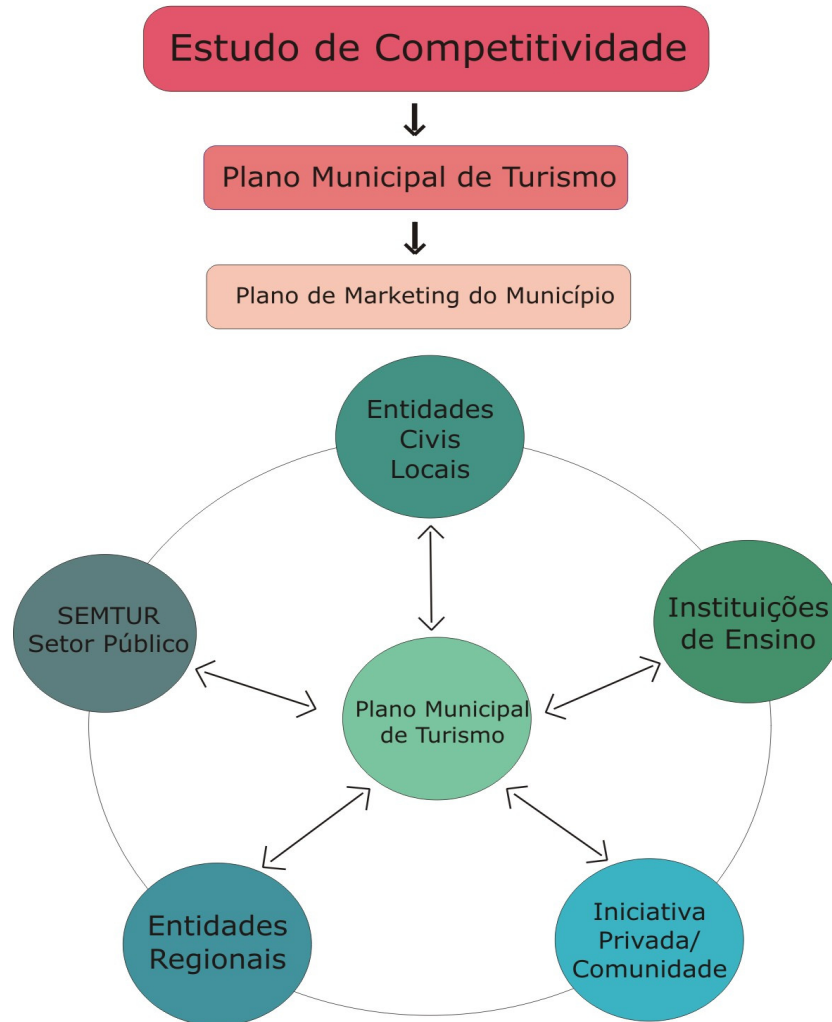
Estudo de Competitividade

Plano Municipal de Turismo

Plano de Marketing do Município

Entidades Civis Locais

SEMTUR Setor Público

Instituições de Ensino

Plano Municipal de Turismo

Entidades Regionais

Iniciativa Privada/ Comunidade